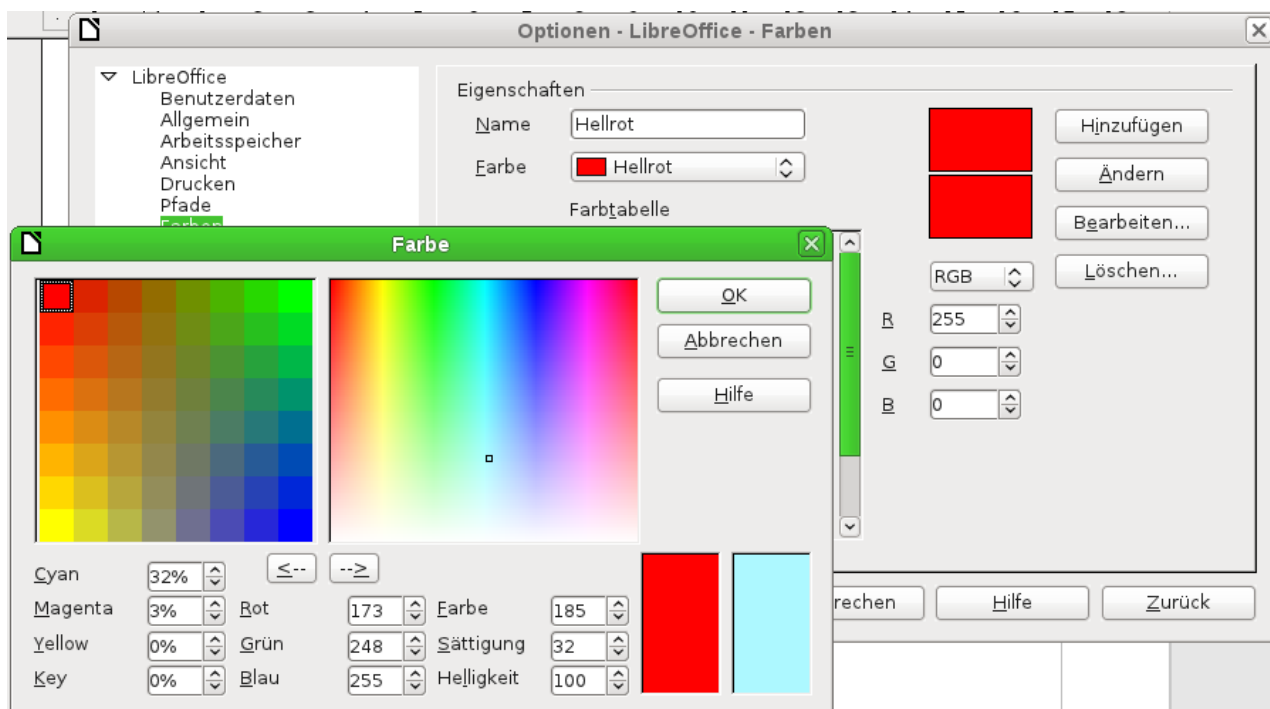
Optionen - LibreOffice - Farben

LibreOffice
Benutzerdaten
Allgemein
Arbeitsspeicher
Ansicht
Drucken
Pfade
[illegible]

Eigenschaften
Name Hellrot
Farbe Hellrot
Farbtabelle

Hinzufügen
Ändern
Bearbeiten...
Löschen...

RGB
R 255
G 0
B 0

Farbe

OK
Abbrechen
Hilfe

<-- -->

Cyan 32%
Magenta 3%
Yellow 0%
Key 0%
Rot 173
Grün 248
Blau 255
Farbe 185
Sättigung 32
Helligkeit 100

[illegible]rechen
Hilfe
Zurück